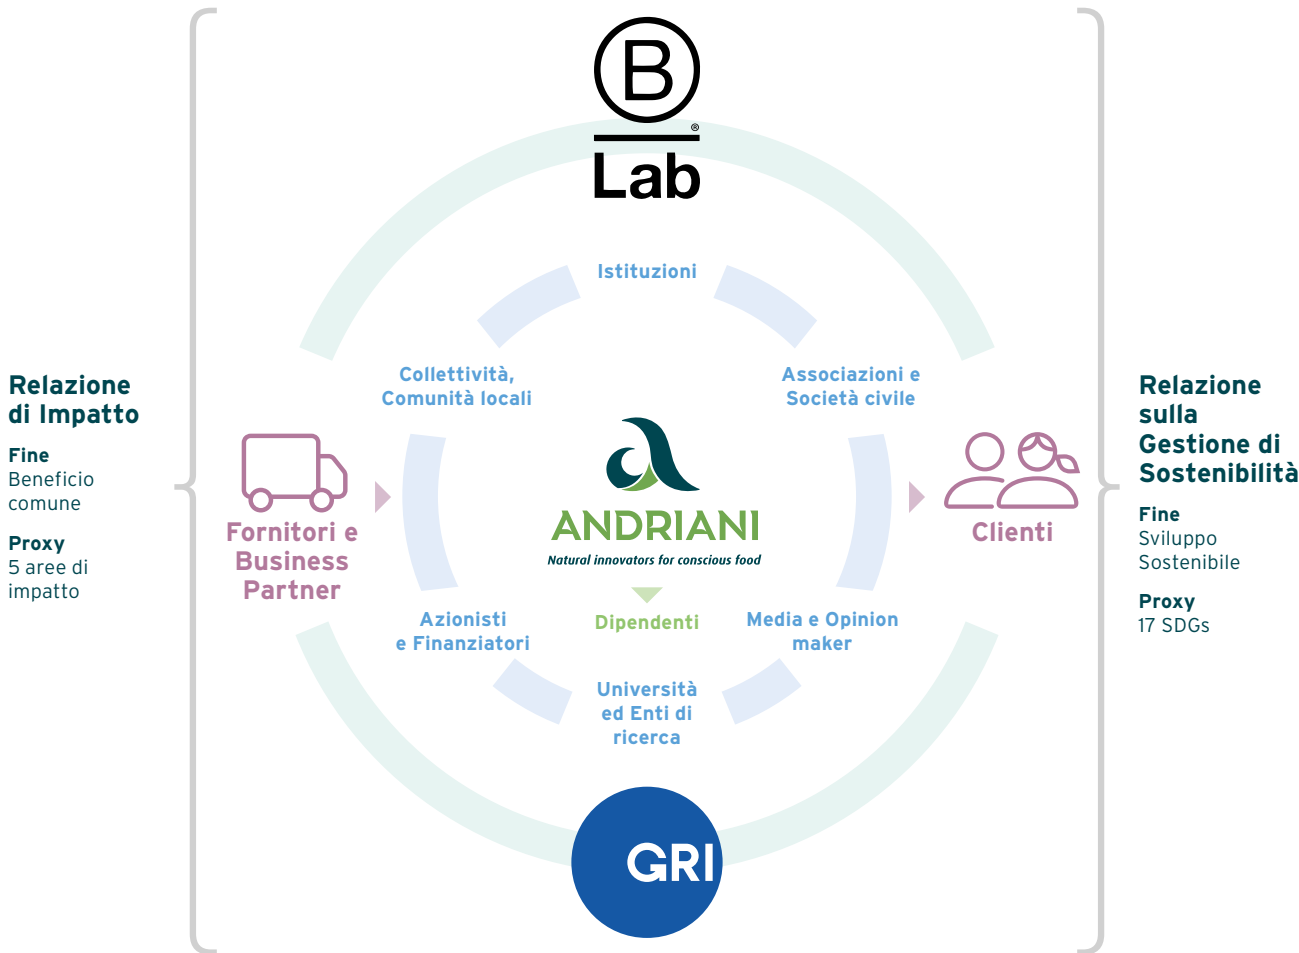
Relazione di Impatto

Fine
Beneficio comune

Proxy
5 aree di impatto

B
Lab

Istituzioni

Collettività, Comunità locali

Associazioni e Società civile

Fornitori e Business Partner

ANDRIANI
Natural innovators for conscious food

Dipendenti

Clienti

Azionisti e Finanziatori

Media e Opinion maker

Università ed Enti di ricerca

GRI

Relazione sulla Gestione di Sostenibilità

Fine
Sviluppo Sostenibile

Proxy
17 SDGs